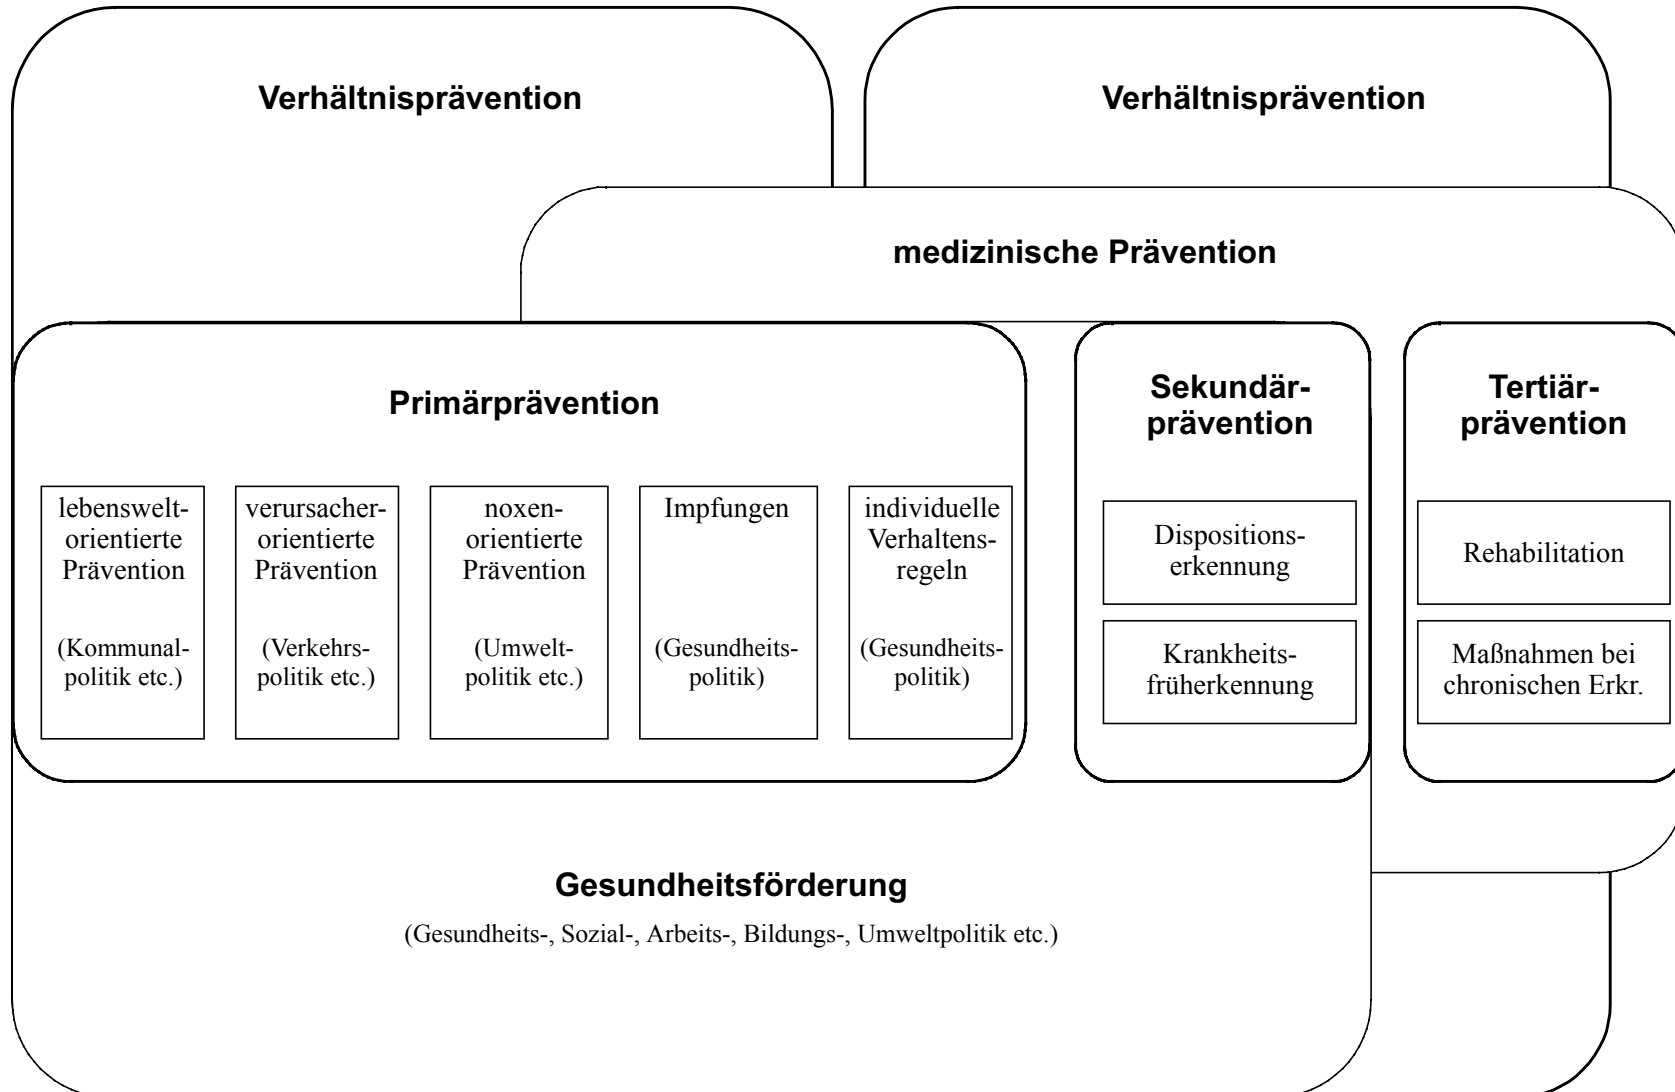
Verhältnisprävention

Verhältnisprävention

medizinische Prävention

Primärprävention

lebensweltorientierte Prävention

(Kommunalpolitik etc.)

verursacherorientierte Prävention

(Verkehrspolitik etc.)

noxenorientierte Prävention

(Umweltpolitik etc.)

Impfungen

(Gesundheitspolitik)

individuelle Verhaltensregeln

(Gesundheitspolitik)

Sekundärprävention

Dispositionserkennung

Krankheitsfrüherkennung

Tertiärprävention

Rehabilitation

Maßnahmen bei chronischen Erkr.

Gesundheitsförderung

(Gesundheits-, Sozial-, Arbeits-, Bildungs-, Umweltpolitik etc.)